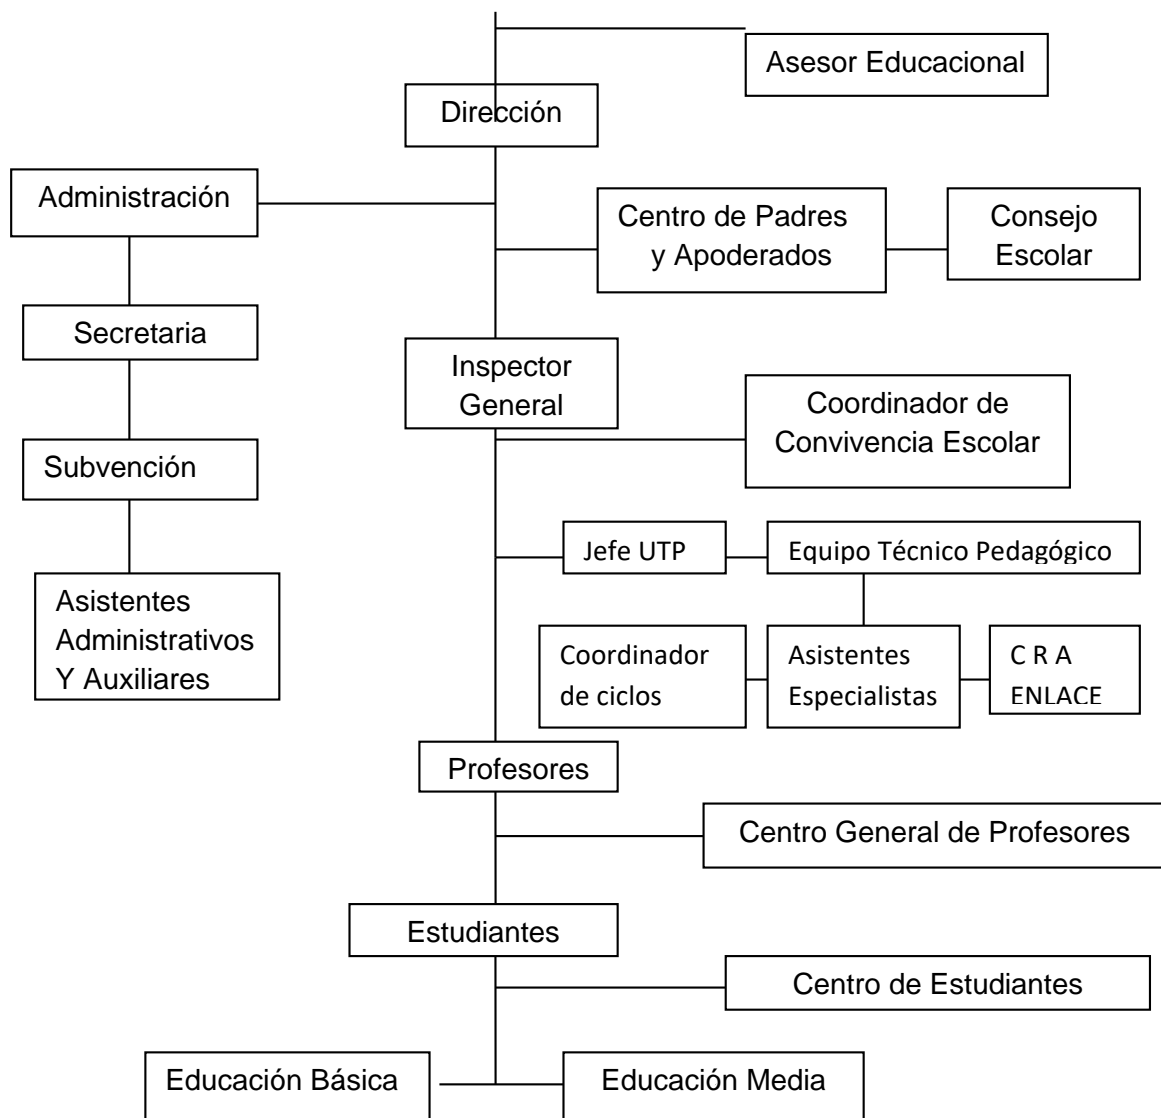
Asesor Educacional

Dirección

Administración

Centro de Padres y Apoderados

Consejo Escolar

Secretaria

Inspector General

Coordinador de Convivencia Escolar

Subvención

Jefe UTP

Equipo Técnico Pedagógico

Asistentes Administrativos Y Auxiliares

Coordinador de ciclos

Asistentes Especialistas

C R A
ENLACE

Profesores

Centro General de Profesores

Estudiantes

Centro de Estudiantes

Educación Básica

Educación Media